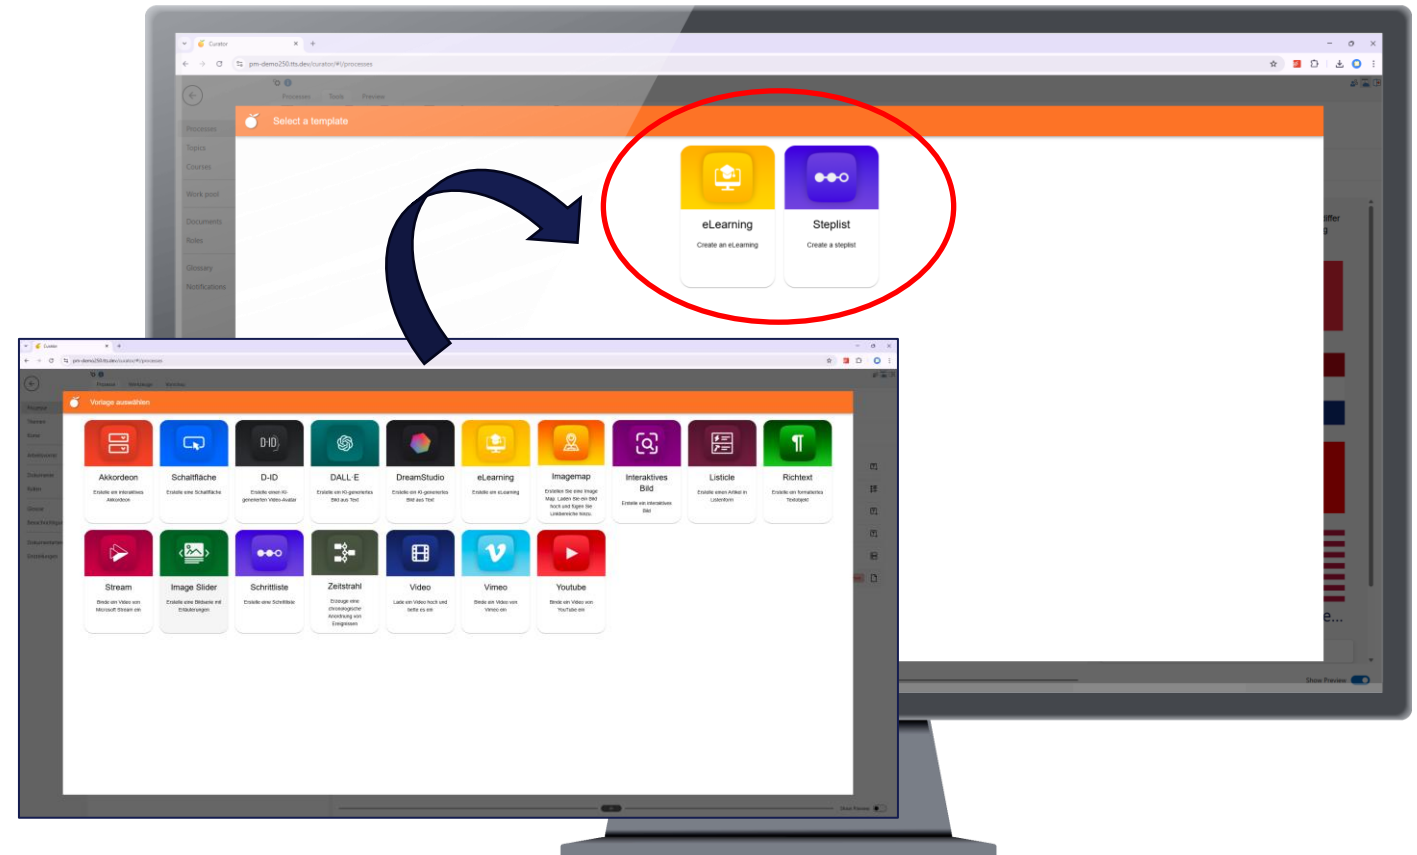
Curator

pm-demo250.tts.dev/curator/#!/processes

Processes Tools Preview

Processes
Topics
Courses
Work pool
Documents
Roles
Glossary
Notifications

Select a template

eLearning
Create an eLearning

Steplist
Create a steplist

Curator

pm-demo250.tts.dev/curator/#!/processes

Vorlage auswählen

Akkordeon
Erstelle ein interaktives Akkordeon

Schaltfläche
Erstelle eine Schaltfläche

D-ID
Erstelle einen KI-generierten Video-Avatar

DALL·E
Erstelle ein KI-generiertes Bild aus Text

DreamStudio
Erstelle ein KI-generiertes Bild aus Text

eLearning
Erstelle ein eLearning

Imagemap
Erstellen Sie eine Image Map. Laden Sie ein Bild hoch und fügen Sie Linkbereiche hinzu.

Interaktives Bild
Erstelle ein interaktives Bild

Listicle
Erstelle einen Artikel in Listenform

Richtext
Erstelle ein formatiertes Textobjekt

Stream
Binde ein Video von Microsoft Stream ein

Image Slider
Erstelle eine Bildserie mit Erläuterungen

Schrittliste
Erstelle eine Schrittliste

Zeitstrahl
Erzeuge eine chronologische Anordnung von Ereignissen

Video
Lade ein Video hoch und bette es ein

Vimeo
Binde ein Video von Vimeo ein

Youtube
Binde ein Video von YouTube ein

Show Preview

Show Preview